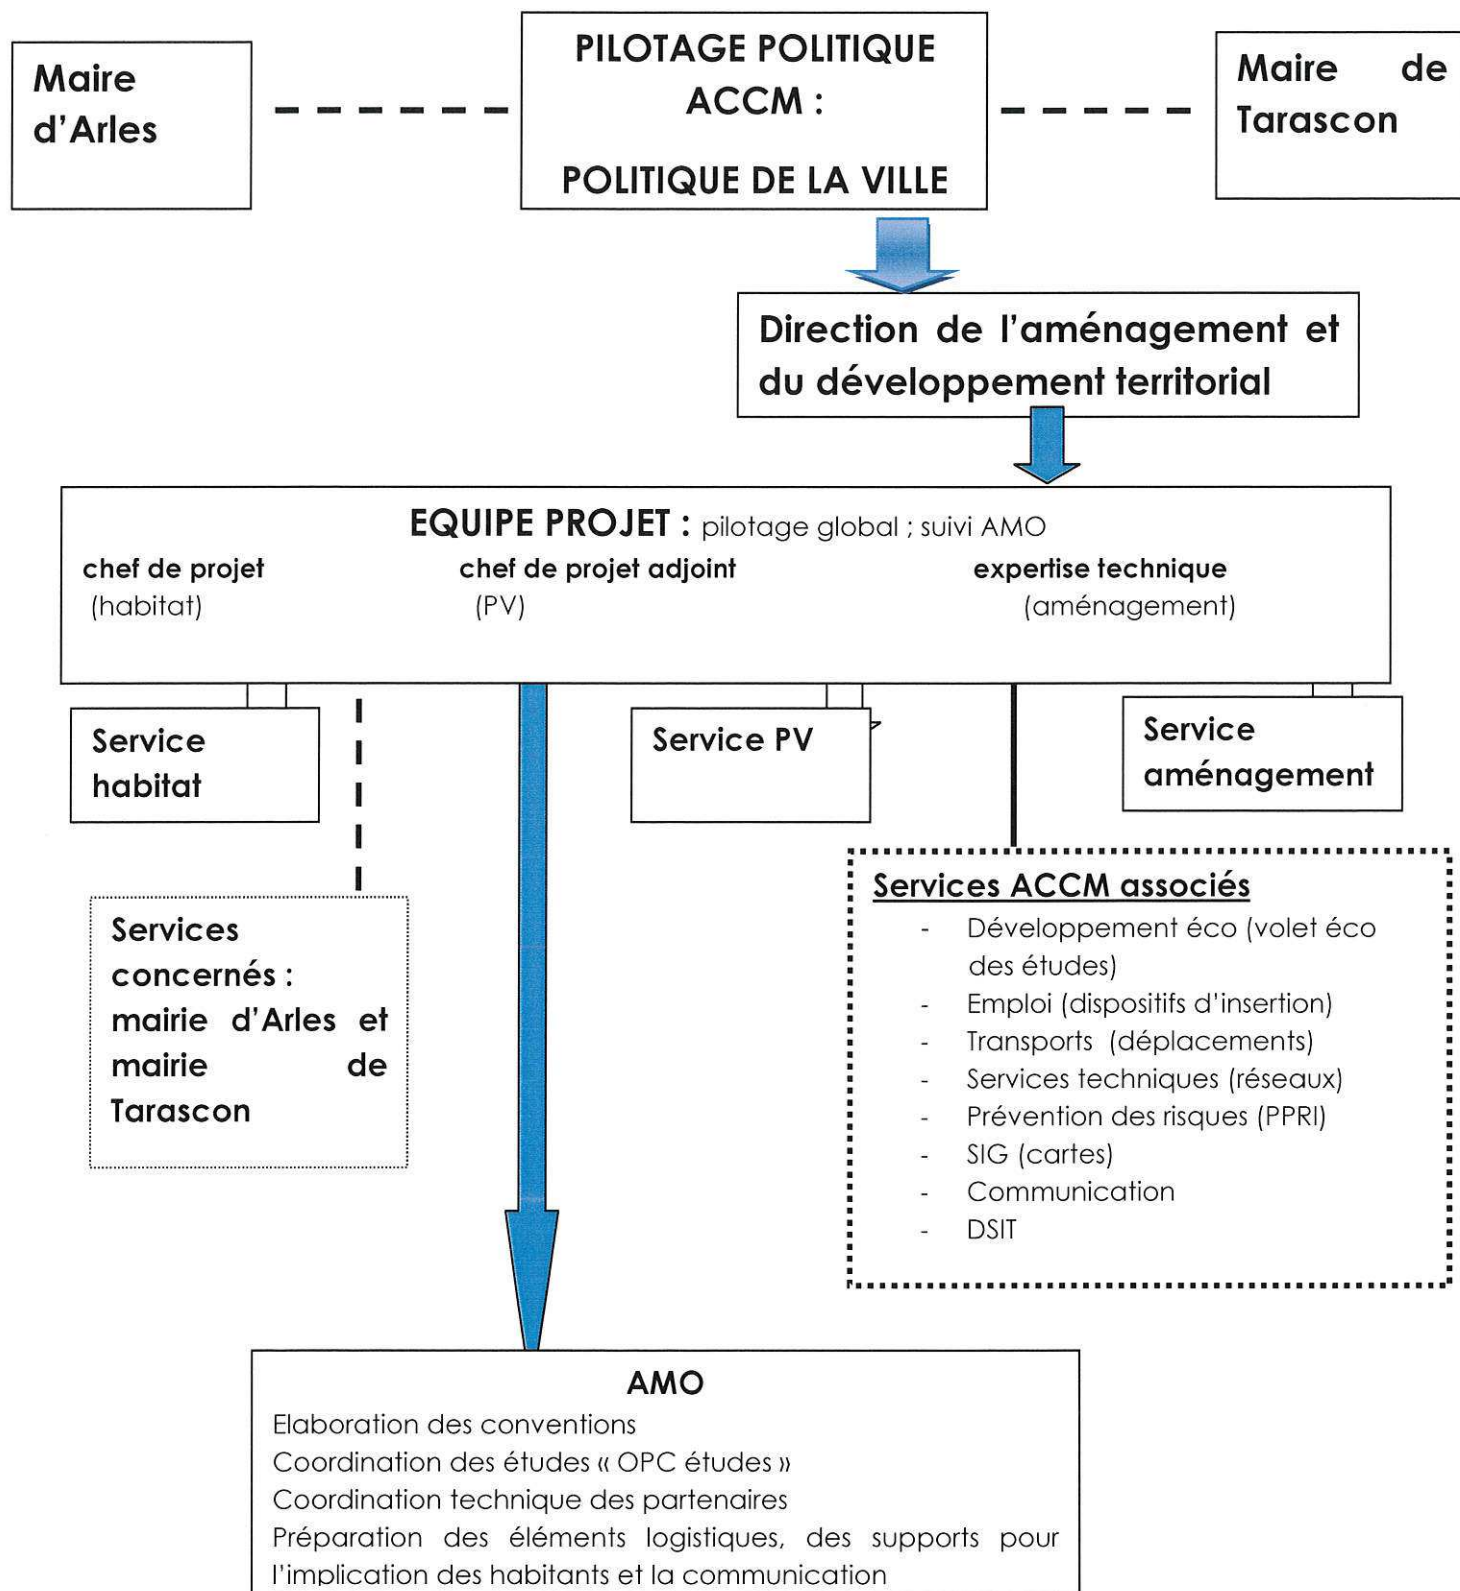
Maire d'Arles

PILOTAGE POLITIQUE ACCM :

POLITIQUE DE LA VILLE

Maire de Tarascon

Direction de l'aménagement et du développement territorial

EQUIPE PROJET : pilotage global ; suivi AMO

chef de projet (habitat)

chef de projet adjoint (PV)

expertise technique (aménagement)

Service habitat

Service PV

Service aménagement

Services concernés : mairie d'Arles et mairie de Tarascon

Services ACCM associés
- Développement éco (volet éco des études)
- Emploi (dispositifs d'insertion)
- Transports (déplacements)
- Services techniques (réseaux)
- Prévention des risques (PPRI)
- SIG (cartes)
- Communication
- DSIT

AMO
Elaboration des conventions
Coordination des études « OPC études »
Coordination technique des partenaires
Préparation des éléments logistiques, des supports pour l'implication des habitants et la communication